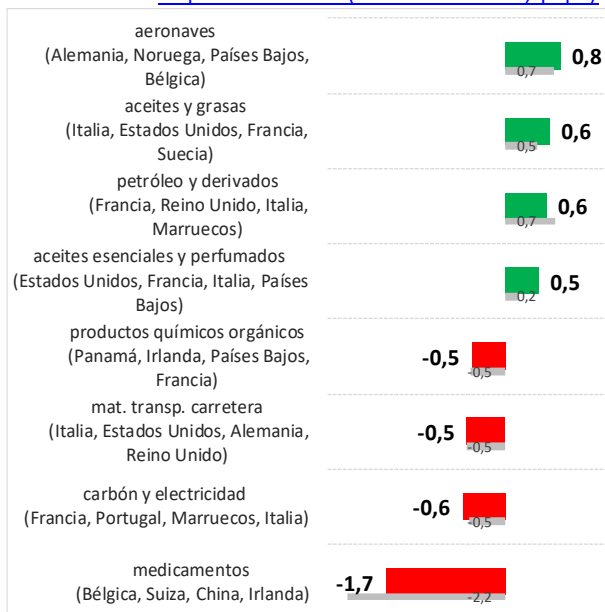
aeronaves
(Alemania, Noruega, Países Bajos, Bélgica)
0,8
0,7

aceites y grasas
(Italia, Estados Unidos, Francia, Suecia)
0,6
0,5

petróleo y derivados
(Francia, Reino Unido, Italia, Marruecos)
0,6
0,7

aceites esenciales y perfumados
(Estados Unidos, Francia, Italia, Países Bajos)
0,5
0,2

productos químicos orgánicos
(Panamá, Irlanda, Países Bajos, Francia)
-0,5
-0,5

mat. transp. carretera
(Italia, Estados Unidos, Alemania, Reino Unido)
-0,5
-0,5

carbón y electricidad
(Francia, Portugal, Marruecos, Italia)
-0,6
-0,5

medicamentos
(Bélgica, Suiza, China, Irlanda)
-1,7
-2,2